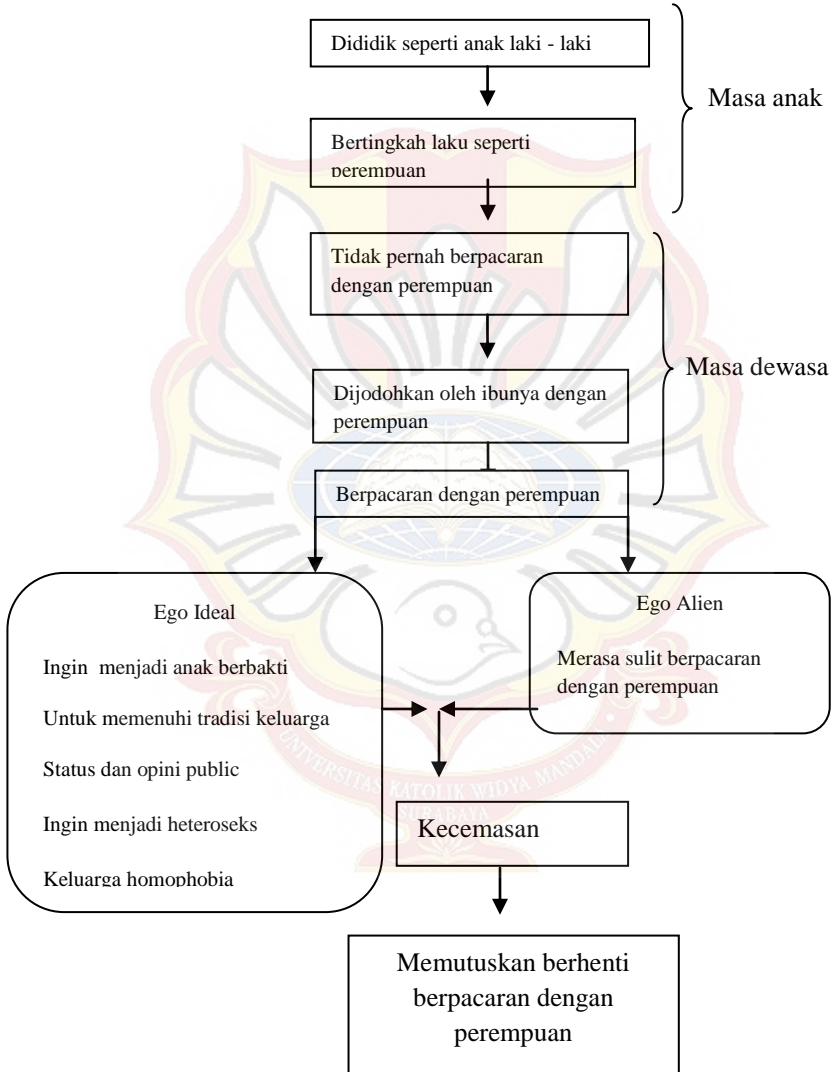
Dididik seperti anak laki - laki

Bertingkah laku seperti perempuan

Masa anak

Tidak pernah berpacaran dengan perempuan

Dijodohkan oleh ibunya dengan perempuan

Berpacaran dengan perempuan

Masa dewasa

Ego Ideal

Ingin menjadi anak berbakti

Untuk memenuhi tradisi keluarga

Status dan opini public

Ingin menjadi heteroseks

Keluarga homophobia

Ego Alien

Merasa sulit berpacaran dengan perempuan

Kecemasan

Memutuskan berhenti berpacaran dengan perempuan

UNIVERSITAS KATOLIK WIDYA MANDALA SURABAYA